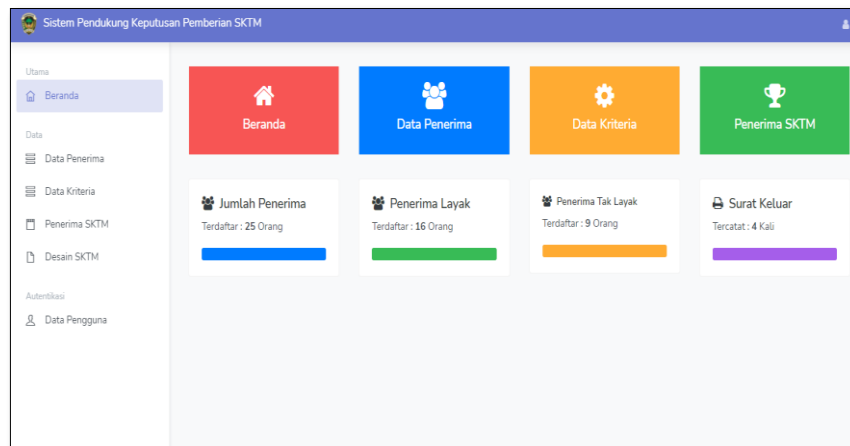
Sistem Pendukung Keputusan Pemberian SKTM

Utama

Beranda

Data

Data Penerima

Data Kriteria

Penerima SKTM

Desain SKTM

Autentikasi

Data Pengguna

Beranda

Data Penerima

Data Kriteria

Penerima SKTM

Jumlah Penerima

Terdaftar : 25 Orang

Penerima Layak

Terdaftar : 16 Orang

Penerima Tak Layak

Terdaftar : 9 Orang

Surat Keluar

Tercatat : 4 Kali